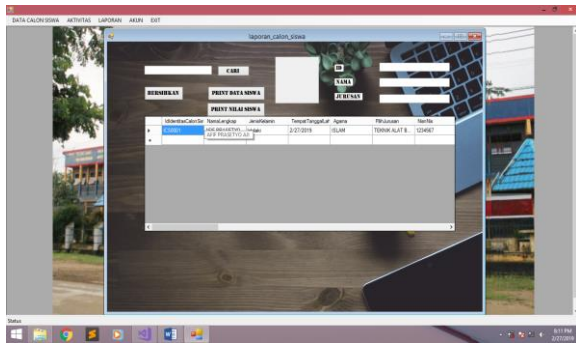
DATA CALON SISWA AKTIVITAS LAPORAN AKUN EXIT

laporan_calon_siswa

CARI

ID

NAMA

JURUSAN

BERSIHKAN

PRINT DATA SISWA

PRINT NILAI SISWA

| IdIdentitasCalonSis | NamaLengkap | JenisKelamin | TempatTanggalLahir | Agama | PilihJurusan | NilaiNila |
|---|---|---|---|---|---|---|
| ICS0001 | ADE PRASETYA | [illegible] | 2/27/2019 | ISLAM | TEKNIK ALAT B... | 1234567 |

ADE PRASETYA AJI

Status

8:11 PM
2/27/2019